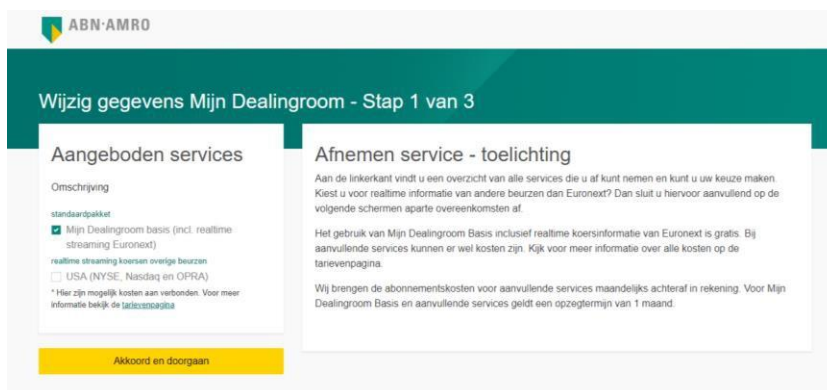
ABN·AMRO

Wijzig gegevens Mijn Dealingroom - Stap 1 van 3

Aangeboden services

Omschrijving

standaardpakket

Mijn Dealingroom basis (incl. realtime streaming Euronext)

realtime streaming koersen overige beurzen

USA (NYSE, Nasdaq en OPRA)

* Hier zijn mogelijk kosten aan verbonden. Voor meer informatie bekijk de tarievenpagina

Akkoord en doorgaan

Afnemen service - toelichting

Aan de linkerkant vindt u een overzicht van alle services die u af kunt nemen en kunt u uw keuze maken. Kiest u voor realtime informatie van andere beurzen dan Euronext? Dan sluit u hiervoor aanvullend op de volgende schermen aparte overeenkomsten af.

Het gebruik van Mijn Dealingroom Basis inclusief realtime koersinformatie van Euronext is gratis. Bij aanvullende services kunnen er wel kosten zijn. Kijk voor meer informatie over alle kosten op de tarievenpagina.

Wij brengen de abonnementskosten voor aanvullende services maandelijks achteraf in rekening. Voor Mijn Dealingroom Basis en aanvullende services geldt een opzegtermijn van 1 maand.